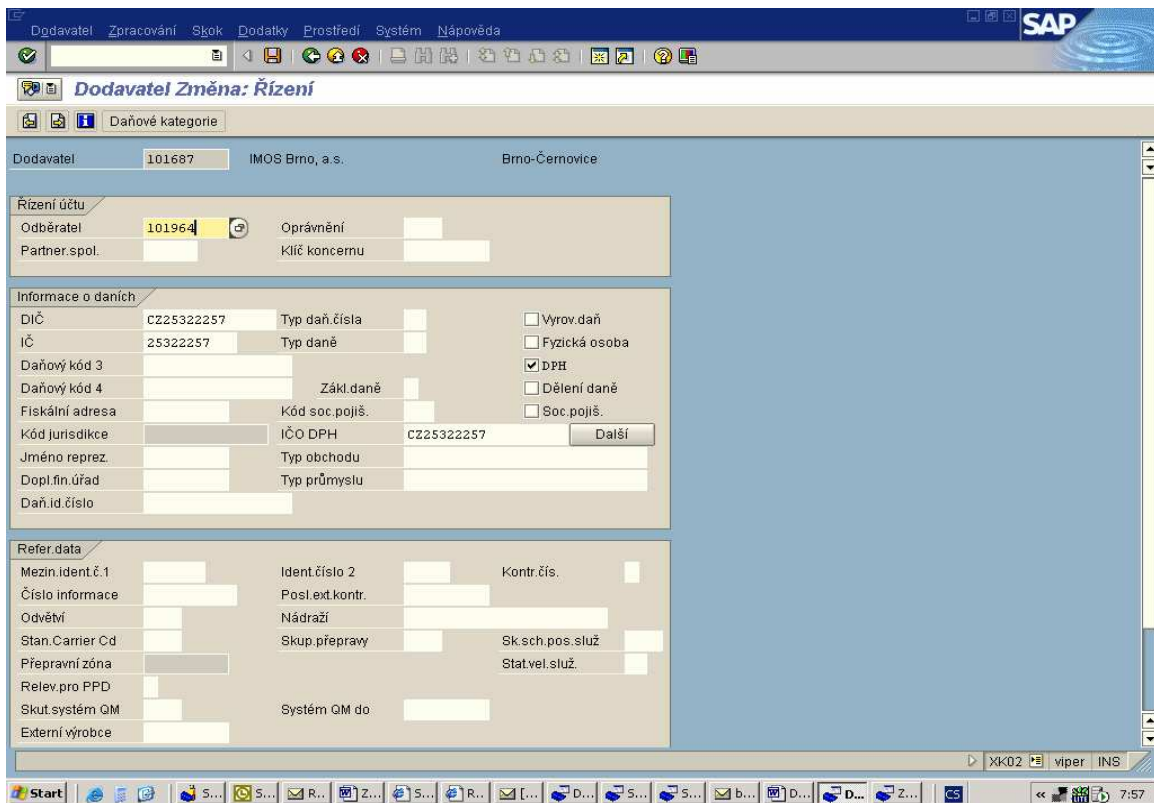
Dodavatel Zpracování Skok Dodatky Prostředí Systém Nápověda

SAP

Dodavatel Změna: Řízení

Daňové kategorie

Dodavatel 101687 IMOS Brno, a.s. Brno-Černovice

Řízení účtu
Odběratel 101964 Oprávnění
Partner.spol. Klíč koncernu

Informace o daních
DIČ CZ25322257 Typ daň.čísla Vyrov.daň
IČ 25322257 Typ daně Fyzická osoba
Daňový kód 3 DPH
Daňový kód 4 Zákl.daně Dělení daně
Fiskální adresa Kód soc.pojiš. Soc.pojiš.
Kód jurisdikce IČO DPH CZ25322257 Další
Jméno reprez. Typ obchodu
Dopl.fin.úřad Typ průmyslu
Daň.id.číslo

Refer.data
Mezin.ident.č.1 Ident.číslo 2 Kontr.čís.
Číslo informace Posl.ext.kontr.
Odvětví Nádraží
Stan.Carrier Cd Skup.přepravy Sk.sch.pos.služ
Přepravní zóna Stat.vel.služ.
Relev.pro PPD
Skut.systém QM Systém QM do
Externí výrobce

XK02 viper INS

Start S... S... R... Z... S... R... [... D... S... S... b... D... D... Z... CS 7:57